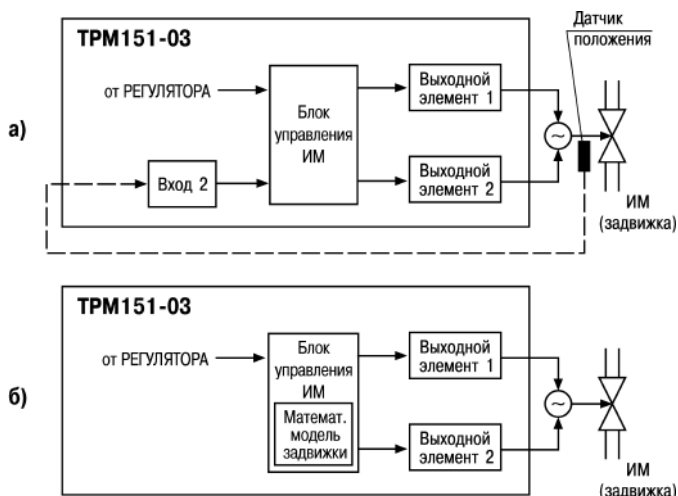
Датчик положения

а)

ТРМ151-03

от РЕГУЛЯТОРА

Блок управления ИМ

Выходной элемент 1

Вход 2

Выходной элемент 2

ИМ (задвижка)

б)

ТРМ151-03

от РЕГУЛЯТОРА

Блок управления ИМ

Математ. модель задвижки

Выходной элемент 1

Выходной элемент 2

ИМ (задвижка)